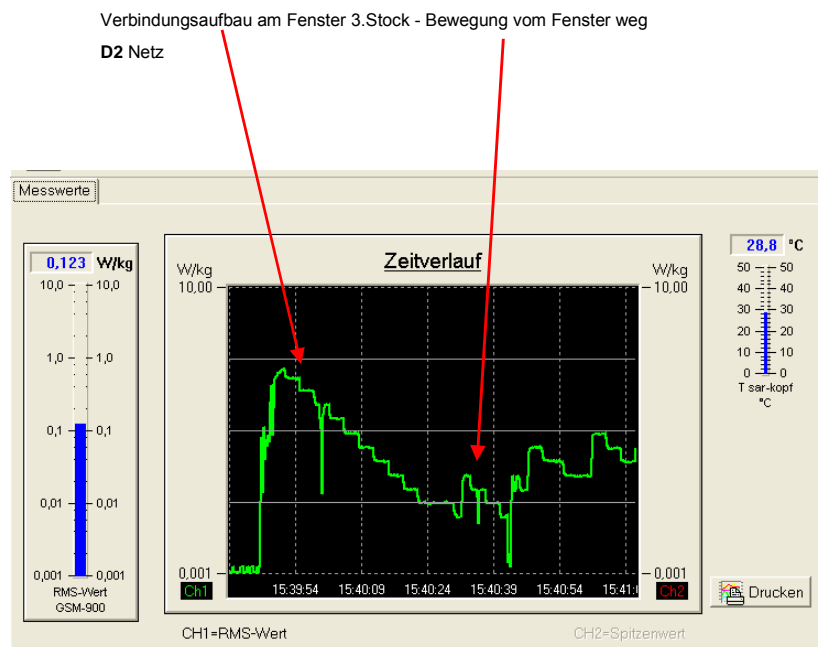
Verbindungsaufbau am Fenster 3.Stock - Bewegung vom Fenster weg

**D2** Netz

Messwerte

0,123 W/kg

10,0 10,0

1,0 1,0

0,1 0,1

0,01 0,01

0,001 0,001

RMS-Wert
GSM-900

Zeitverlauf

W/kg W/kg

10,00 10,00

0,001 0,001

Ch1 15:39:54 15:40:09 15:40:24 15:40:39 15:40:54 15:41:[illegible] Ch2

CH1=RMS-Wert CH2=Spitzenwert

28,8 °C

50 50
40 40
30 30
20 20
10 10
0 0

T sar-kopf
°C

Drucken